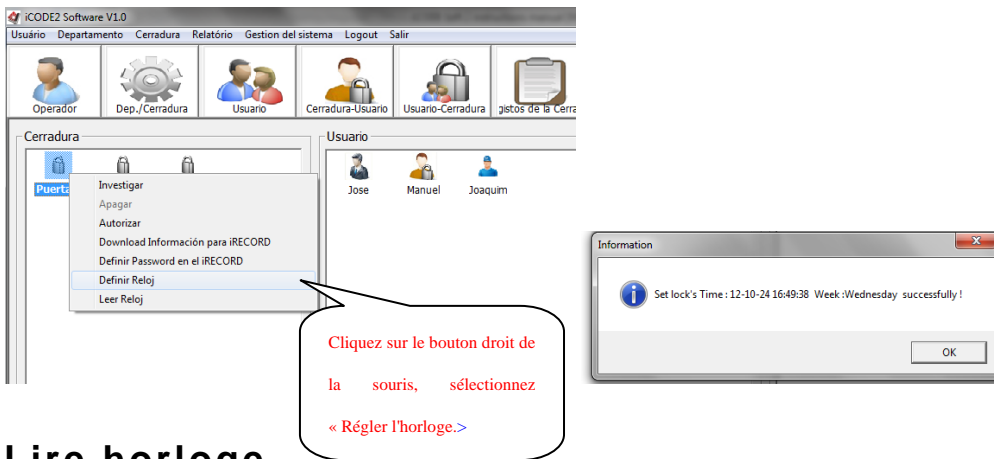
iCODE2 Software V1.0

Usuário Departamento Cerradura Relatório Gestion del sistema Logout Salir

Operador Dep./Cerradura Usuario Cerradura-Usuario Usuario-Cerradura gistos de la Cerra

Cerradura

Puerta

Investigar
Apagar
Autorizar
Download Información para iRECORD
Definir Password en el iRECORD
Definir Reloj
Leer Reloj

Usuario

Jose Manuel Joaquim

Information

Set lock's Time : 12-10-24 16:49:38 Week :Wednesday successfully !

OK

Cliquez sur le bouton droit de la souris, sélectionnez « Régler l'horloge.>

Lire horloge